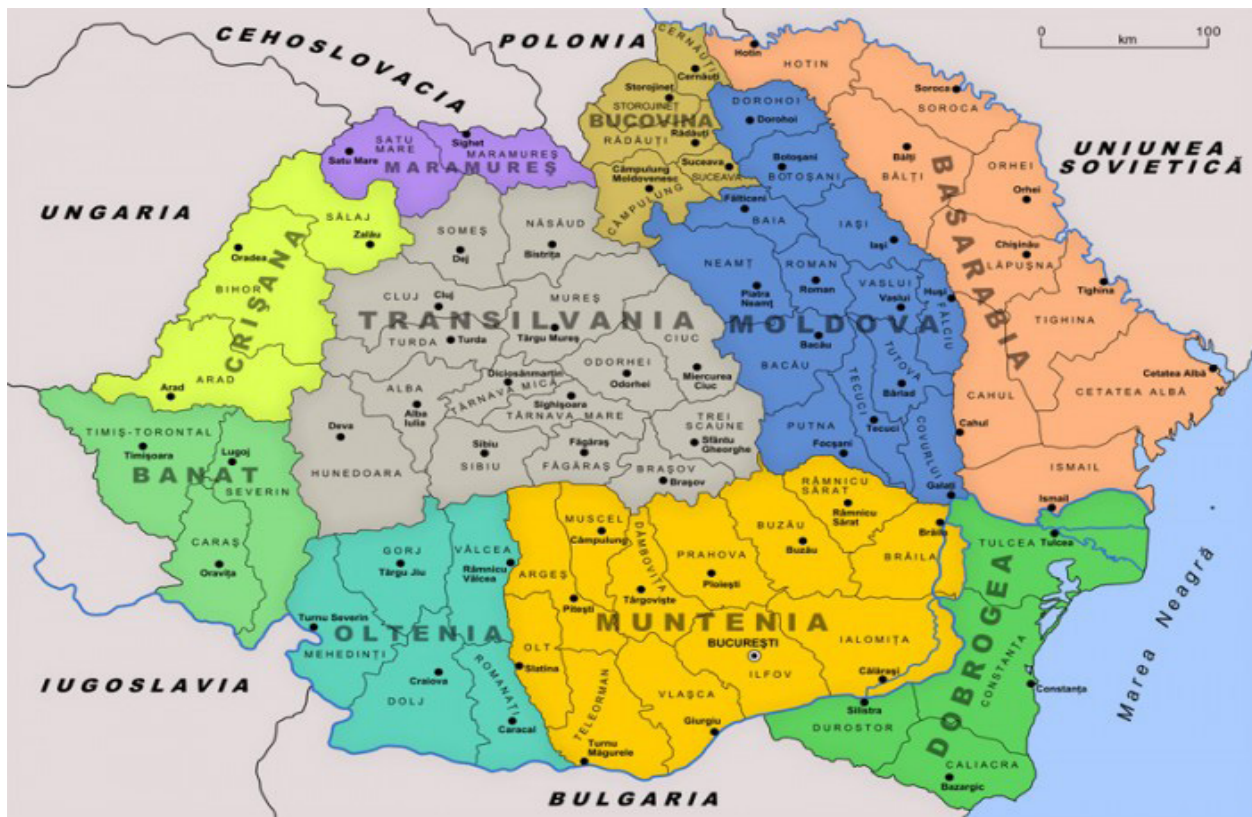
CEHOSLOVACIA
POLONIA
0 km 100
CERNĂUȚI
Cernăuți
Hotin
HOTIN
Storojineț
STOROJINEȚ
BUCOVINA
Rădăuți
RĂDĂUȚI
DOROHOI
Dorohoi
Soroca
SOROCA
UNIUNEA SOVIETICĂ
Satu Mare
SATU MARE
Sighet
MARAMUREȘ
MARAMUREȘ
Suceava
SUCEAVA
Câmpulung Moldovenesc
CÂMPULUNG
Botoșani
BOTOȘANI
Bălți
BĂLȚI
ORHEI
Orhei
BASARABIA
UNGARIA
SĂLAJ
Zalău
SOMEȘ
Dej
NĂSĂUD
Bistrița
Fălticeni
BAIA
IAȘI
Iași
Chișinău
LĂPUȘNA
Oradea
BIHOR
CRIȘANA
CLUJ
Cluj
MUREȘ
NEAMȚ
Piatra Neamț
ROMAN
Roman
VASLUI
Vaslui
Huși
FĂLCIU
Tighina
TIGHINA
TRANSILVANIA
MOLDOVA
TURDA
Turda
Târgu Mureș
CIUC
Bacău
Arad
ARAD
ALBA
Alba Iulia
Dicioșânmartin
TÂRNAVA MICĂ
ODORHEI
Odorhei
Miercurea Ciuc
BACĂU
TUTOVA
Bârlad
CAHUL
Cetatea Albă
CETATEA ALBĂ
TIMIȘ-TORONTAL
Timișoara
Lugoj
BANAT
SEVERIN
Deva
HUNEDOARA
Sighișoara
TÂRNAVA MARE
Sibiu
SIBIU
Făgăraș
FĂGĂRAȘ
TREI SCAUNE
Sfântu Gheorghe
BRAȘOV
Brașov
TECUCI
Tecuci
PUTNA
Focșani
COVURLUI
Cahul
ISMAIL
Galați
Ismail
RÂMNICU SĂRAT
Râmnicu Sărat
CARAȘ
Oravița
GORJ
Târgu Jiu
VÂLCEA
Râmnicu Vâlcea
MUSCEL
Câmpulung
DÂMBOVIȚA
PRAHOVA
Ploiești
BUZĂU
Buzău
BRĂILA
Brăila
TULCEA
Tulcea
DOBROGEA
Marea Neagră
ARGEȘ
Pitești
Târgoviște
Turnu Severin
MEHEDINȚI
OLTENIA
MUNTENIA
BUCUREȘTI
ILFOV
IALOMIȚA
Călărași
CONSTANȚA
Constanța
IUGOSLAVIA
Craiova
DOLJ
ROMANAȚI
Caracal
OLT
Slatina
TELEORMAN
Turnu Măgurele
VLAȘCA
Giurgiu
Silistra
DUROSTOR
CALIACRA
Bazargic
BULGARIA